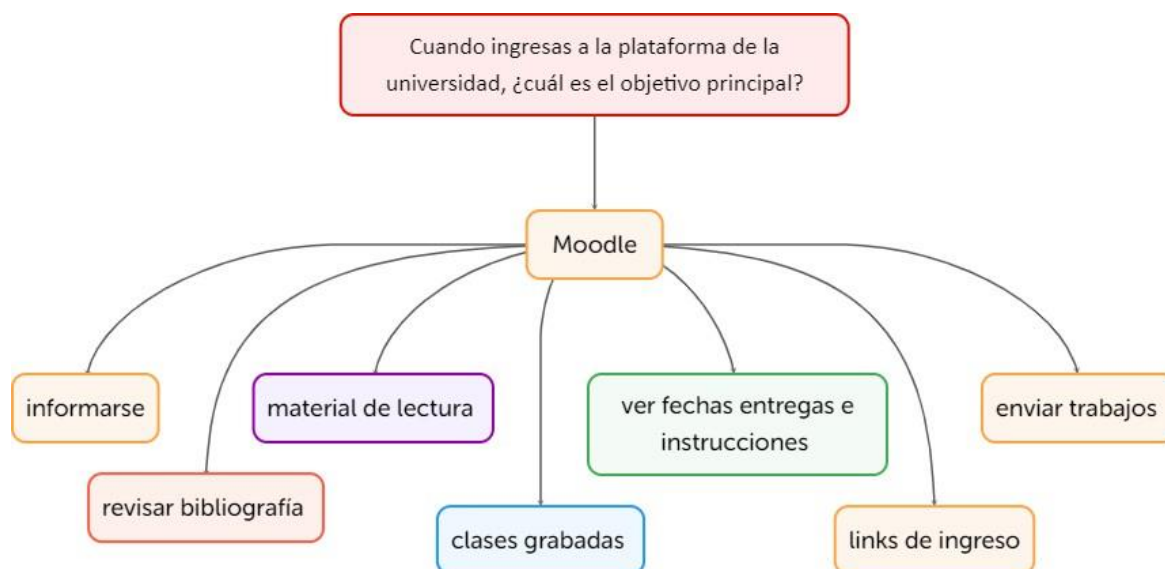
Cuando ingresas a la plataforma de la universidad, ¿cuál es el objetivo principal?

Moodle

informarse

revisar bibliografía

material de lectura

clases grabadas

ver fechas entregas e instrucciones

links de ingreso

enviar trabajos